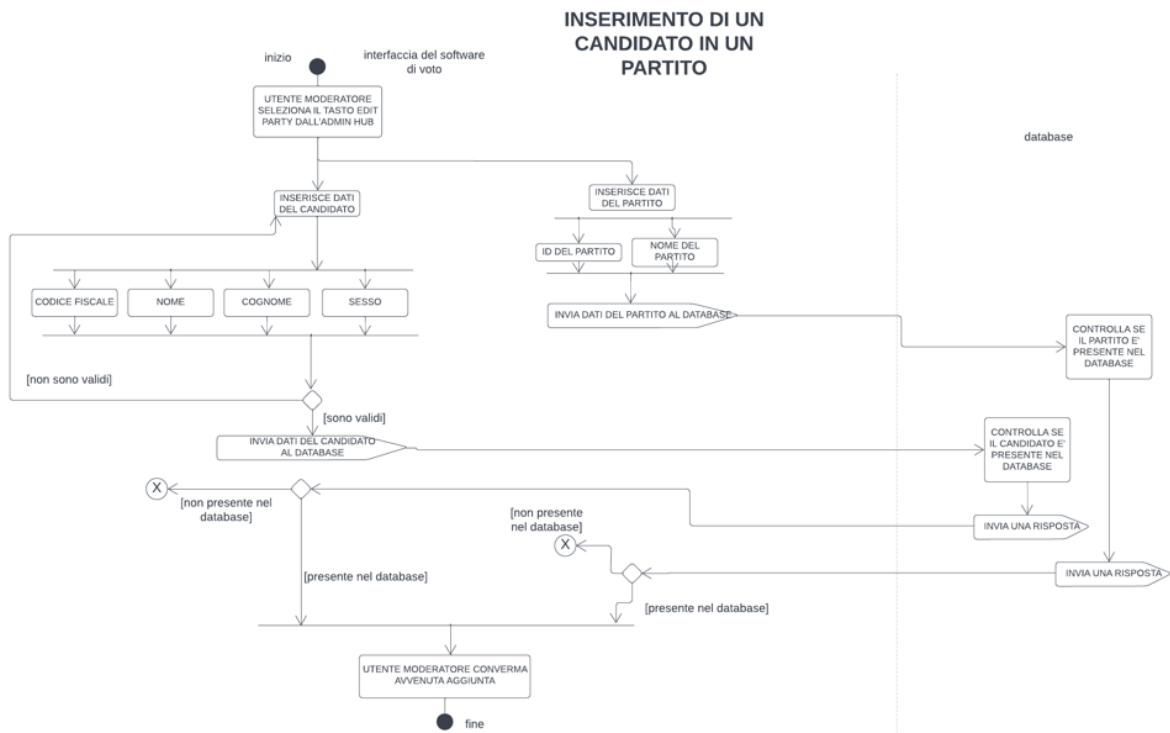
INSERIMENTO DI UN CANDIDATO IN UN PARTITO

inizio

interfaccia del software di voto

database

UTENTE MODERATORE SELEZIONA IL TASTO EDIT PARTY DALL'ADMIN HUB

INSERISCE DATI DEL CANDIDATO

INSERISCE DATI DEL PARTITO

ID DEL PARTITO

NOME DEL PARTITO

CODICE FISCALE

NOME

COGNOME

SESSO

INVIA DATI DEL PARTITO AL DATABASE

CONTROLLA SE IL PARTITO E' PRESENTE NEL DATABASE

[non sono validi]

[sono validi]

INVIA DATI DEL CANDIDATO AL DATABASE

CONTROLLA SE IL CANDIDATO E' PRESENTE NEL DATABASE

[non presente nel database]

[non presente nel database]

INVIA UNA RISPOSTA

INVIA UNA RISPOSTA

[presente nel database]

[presente nel database]

UTENTE MODERATORE CONVERMA AVVENUTA AGGIUNTA

fine